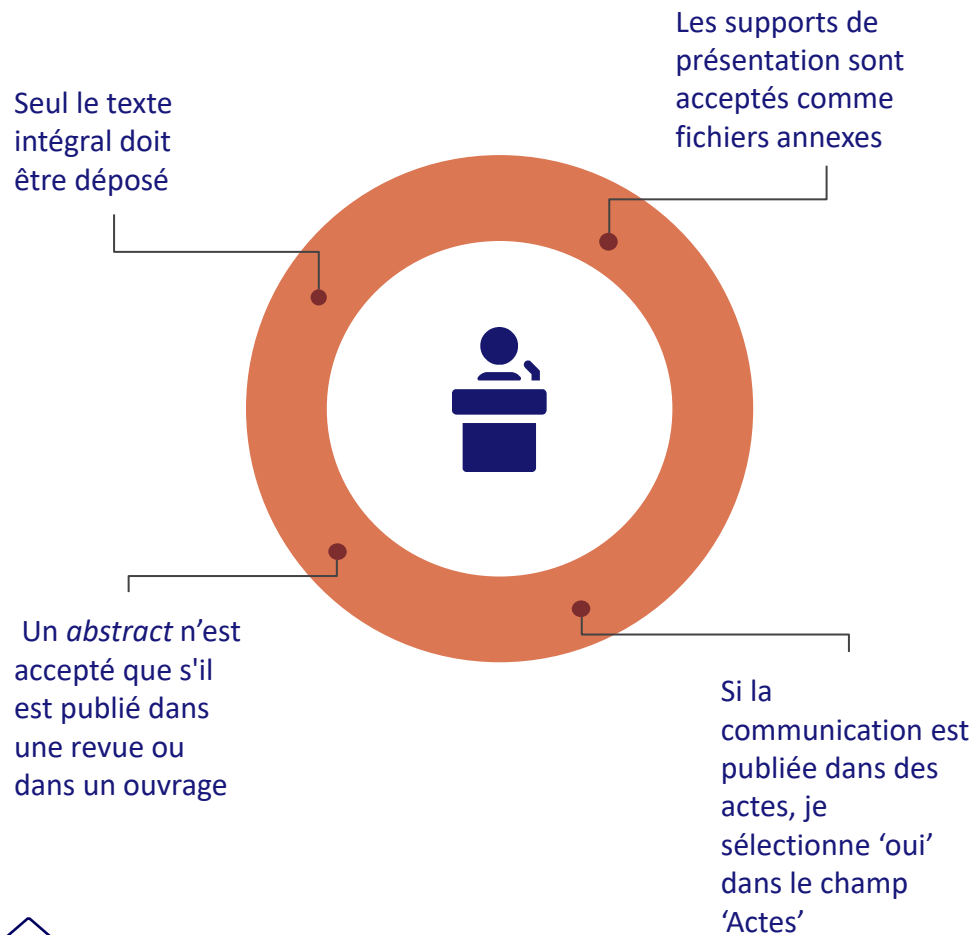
Les supports de présentation sont acceptés comme fichiers annexes

Seul le texte intégral doit être déposé

Un *abstract* n’est accepté que s'il est publié dans une revue ou dans un ouvrage

Si la communication est publiée dans des actes, je sélectionne ‘oui’ dans le champ ‘Actes’